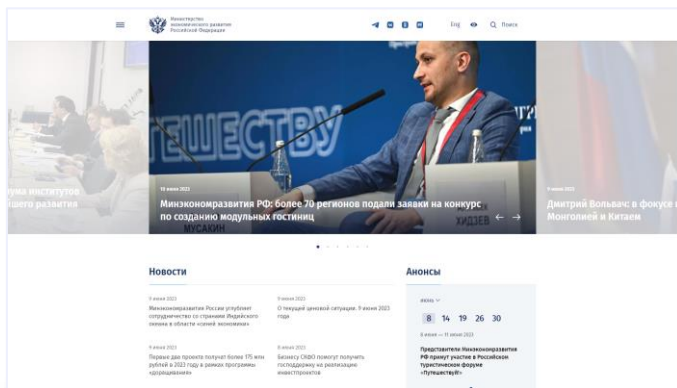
Министерство экономического развития Российской Федерации

Eng Поиск

ТЕШЕСТВУ

МУСАКИН

ХИДЗЕ

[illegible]ра институтов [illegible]шего развития

16 июня 2023

Минэкономразвития РФ: более 70 регионов подали заявки на конкурс по созданию модульных гостиниц

9 июня 2023

Дмитрий Вольвач: в фокусе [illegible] Монголией и Китаем

Новости

9 июня 2023
Минэкономразвития России углубляет сотрудничество со странами Индийского океана в области «синей экономики»

9 июня 2023
О текущей ценовой ситуации. 9 июня 2023 года

9 июня 2023
Первые два проекта получат более 175 млн рублей в 2023 году в рамках программы «дорощивания»

8 июня 2023
Бизнесу СКФО помогут получить господдержку на реализацию инвестпроектов

Анонсы

июнь

8 14 19 26 30

8 июня — 11 июня 2023

Представители Минэкономразвития РФ примут участие в Российском туристическом форуме «Путешествуй!»